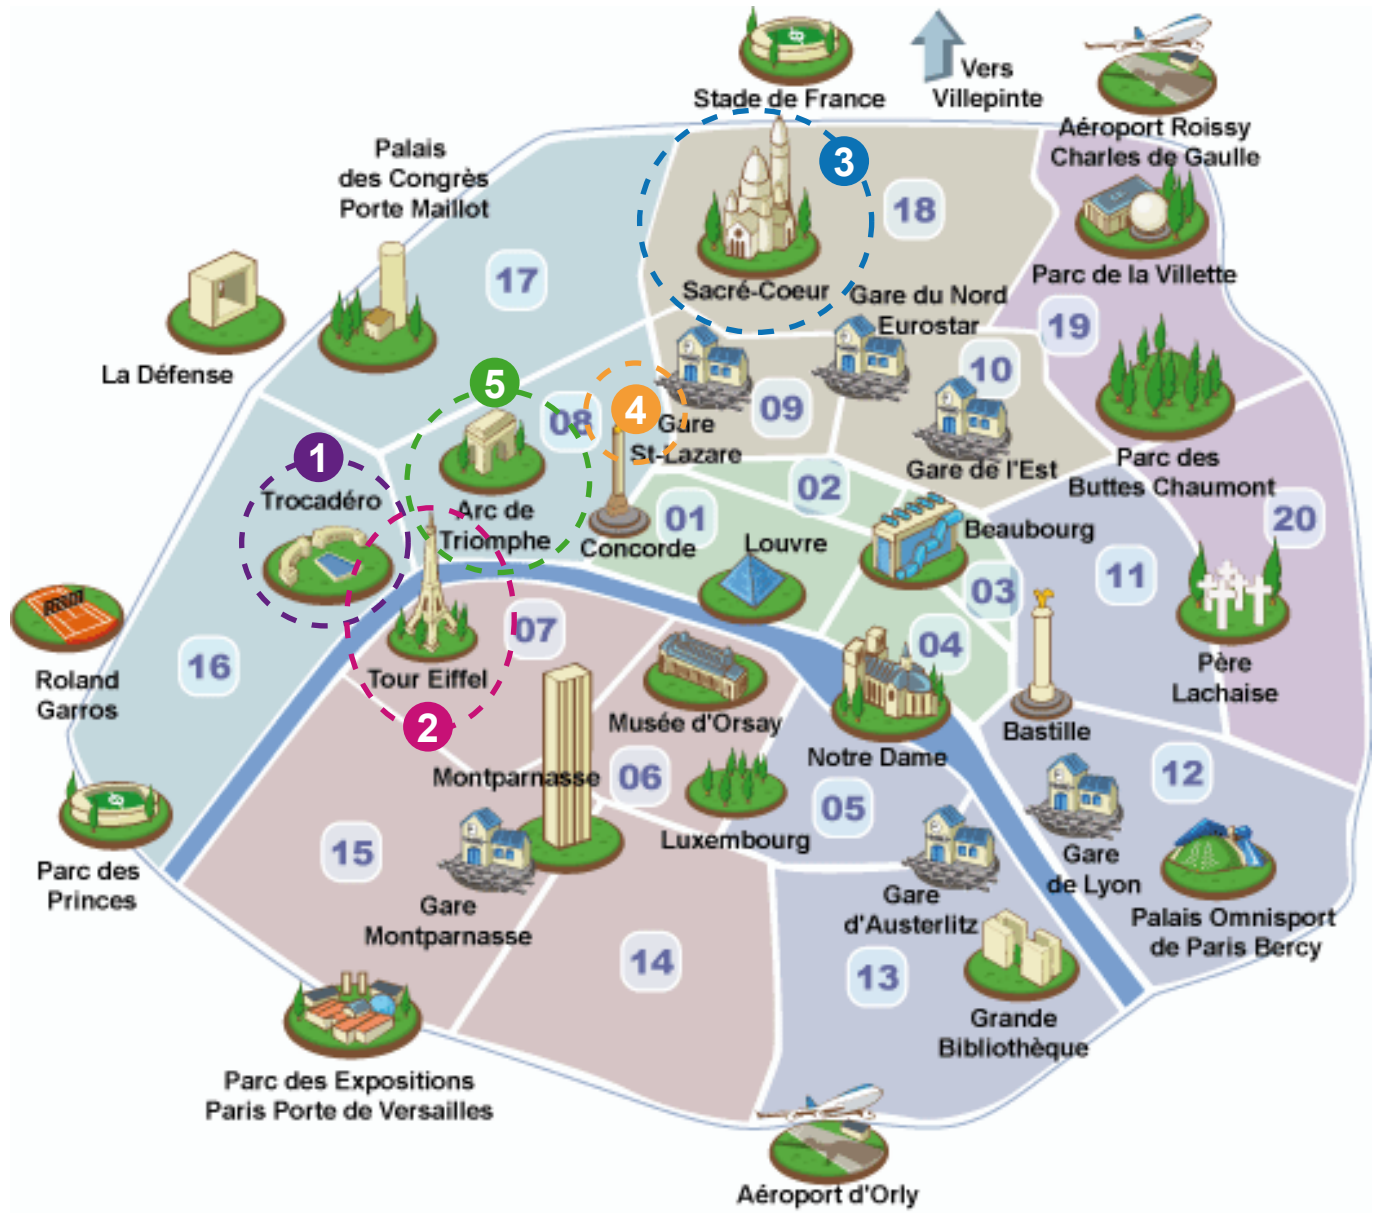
Stade de France
Vers Villepinte
Aéroport Roissy Charles de Gaulle
3
18
Palais des Congrès Porte Maillot
17
Sacré-Coeur
Gare du Nord Eurostar
Parc de la Villette
19
La Défense
10
5
4
08
Gare St-Lazare
09
1
Trocadéro
Arc de Triomphe
Concorde
01
02
Gare de l'Est
Parc des Buttes Chaumont
20
Louvre
Beaubourg
11
03
07
Roland Garros
16
Tour Eiffel
04
Père Lachaise
2
Musée d'Orsay
Notre Dame
Bastille
Montparnasse
06
12
05
Luxembourg
Parc des Princes
15
Gare de Lyon
Gare d'Austerlitz
Palais Omnisport de Paris Bercy
Gare Montparnasse
14
13
Grande Bibliothèque
Parc des Expositions Paris Porte de Versailles
Aéroport d'Orly